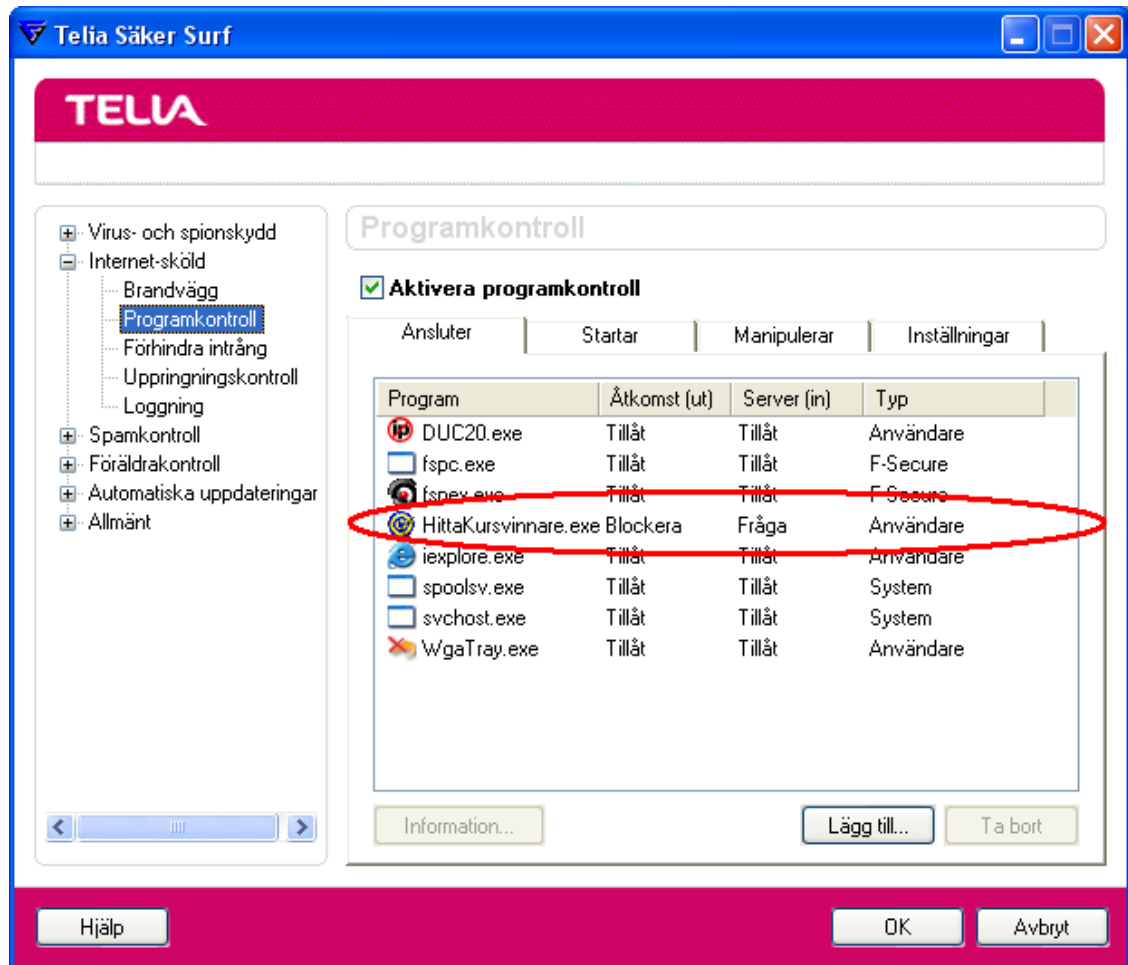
Telia Säker Surf

TELIA

Virus- och spionskydd
Internet-sköld
Brandvägg
Programkontroll
Förhindra intrång
Uppringningskontroll
Loggning
Spamkontroll
Föräldrakontroll
Automatiska uppdateringar
Allmänt

Programkontroll

Aktivera programkontroll

Ansluter | Startar | Manipulerar | Inställningar

| Program | Åtkomst (ut) | Server (in) | Typ |
|---|---|---|---|
| DUC20.exe | Tillåt | Tillåt | Användare |
| fspc.exe | Tillåt | Tillåt | F-Secure |
| fspex.exe | Tillåt | Tillåt | F-Secure |
| HittaKursvinnare.exe | Blockera | Fråga | Användare |
| iexplore.exe | Tillåt | Tillåt | Användare |
| spoolsv.exe | Tillåt | Tillåt | System |
| svchost.exe | Tillåt | Tillåt | System |
| WgaTray.exe | Tillåt | Tillåt | Användare |

Information...
Lägg till...
Ta bort

Hjälp
OK
Avbryt